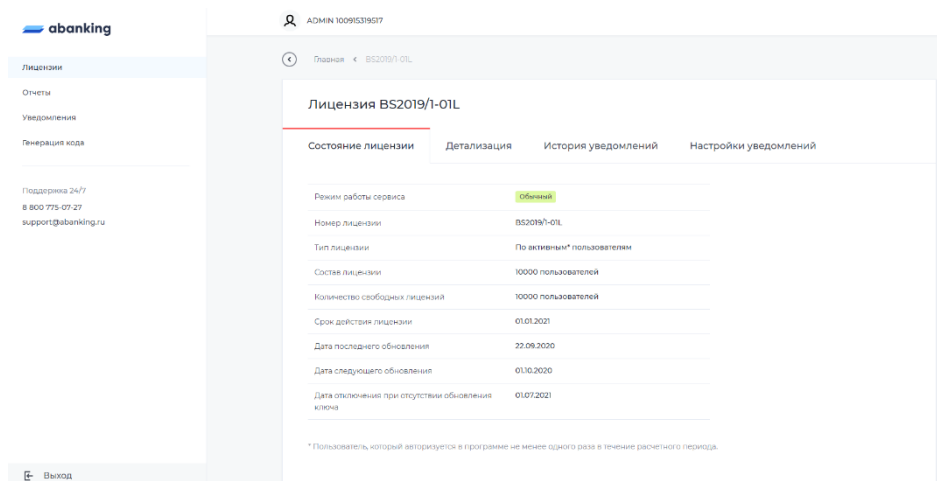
abanking

Лицензии
Отчеты
Уведомления
Генерация кода

Поддержка 24/7
8 800 775-07-27
support@abanking.ru

Выход

ADMIN 100915319517

Главная < BS2019/1-01L

Лицензия BS2019/1-01L

Состояние лицензии | Детализация | История уведомлений | Настройки уведомлений

| | |
|---|---|
| Режим работы сервиса | Обычный |
| Номер лицензии | BS2019/1-01L |
| Тип лицензии | По активным* пользователям |
| Состав лицензии | 10000 пользователей |
| Количество свободных лицензий | 10000 пользователей |
| Срок действия лицензии | 01.01.2021 |
| Дата последнего обновления | 22.09.2020 |
| Дата следующего обновления | 01.10.2020 |
| Дата отключения при отсутствии обновления ключа | 01.07.2021 |

* Пользователь, который авторизуется в программе не менее одного раза в течение расчетного периода.